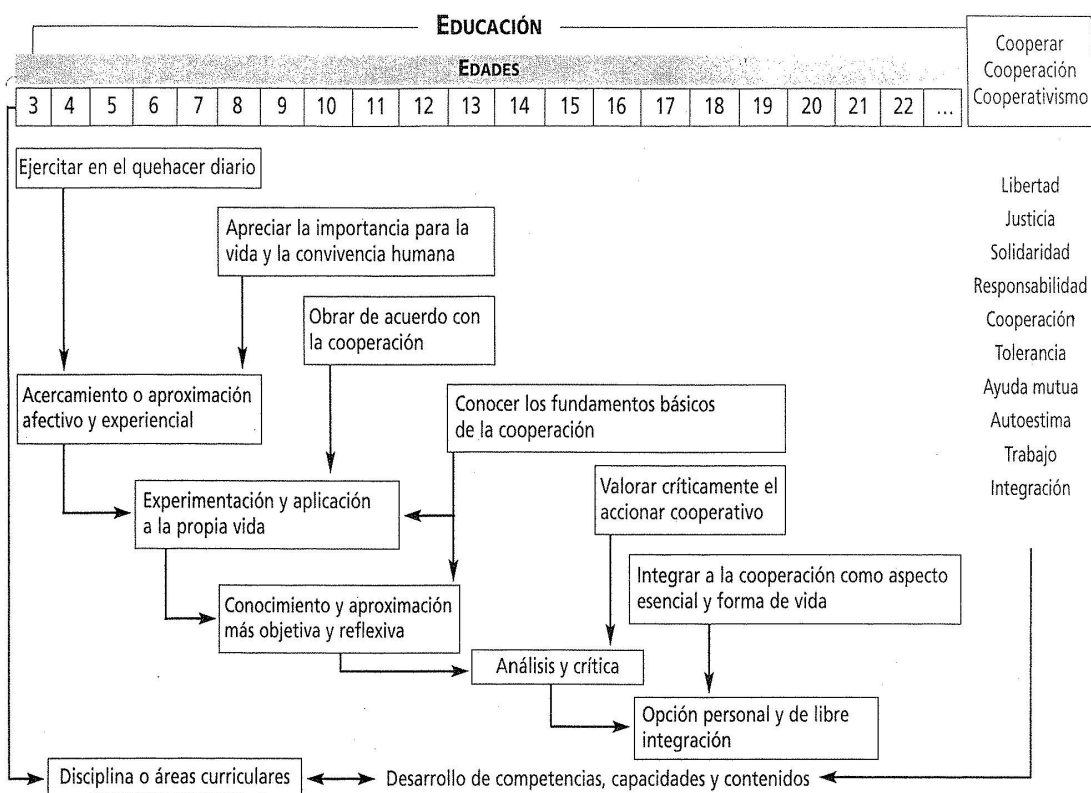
EDUCACIÓN

EDADES

| 3 | 4 | 5 | 6 | 7 | 8 | 9 | 10 | 11 | 12 | 13 | 14 | 15 | 16 | 17 | 18 | 19 | 20 | 21 | 22 | ... |
|---|---|---|---|---|---|---|---|---|---|---|---|---|---|---|---|---|---|---|---|---|

Cooperar
Cooperación
Cooperativismo

Libertad
Justicia
Solidaridad
Responsabilidad
Cooperación
Tolerancia
Ayuda mutua
Autoestima
Trabajo
Integración

Ejercitar en el quehacer diario

Apreciar la importancia para la vida y la convivencia humana

Obrar de acuerdo con la cooperación

Acercamiento o aproximación afectivo y experiencial

Conocer los fundamentos básicos de la cooperación

Experimentación y aplicación a la propia vida

Valorar críticamente el accionar cooperativo

Integrar a la cooperación como aspecto esencial y forma de vida

Conocimiento y aproximación más objetiva y reflexiva

Análisis y crítica

Opción personal y de libre integración

Disciplina o áreas curriculares

Desarrollo de competencias, capacidades y contenidos